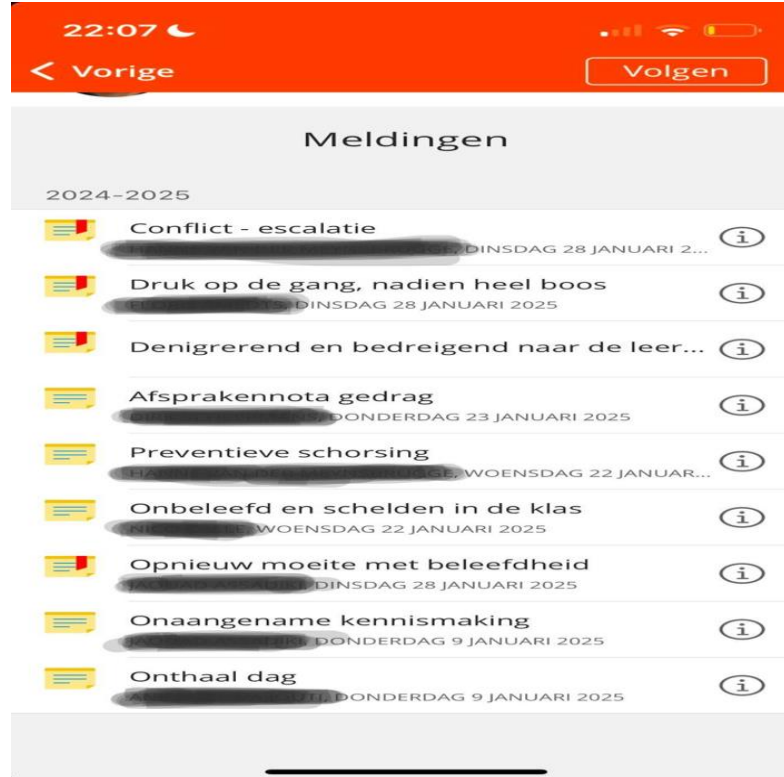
22:07

< Vorige

Volgen

Meldingen

2024-2025

Conflict - escalatie
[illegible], DINSDAG 28 JANUARI 2...

Druk op de gang, nadien heel boos
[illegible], DINSDAG 28 JANUARI 2025

Denigrerend en bedreigend naar de leer...

Afsprakennota gedrag
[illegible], DONDERDAG 23 JANUARI 2025

Preventieve schorsing
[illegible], WOENSDAG 22 JANUAR...

Onbeleefd en schelden in de klas
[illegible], WOENSDAG 22 JANUARI 2025

Opnieuw moeite met beleefdheid
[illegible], DINSDAG 28 JANUARI 2025

Onaangename kennismaking
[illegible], DONDERDAG 9 JANUARI 2025

Onthaal dag
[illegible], DONDERDAG 9 JANUARI 2025